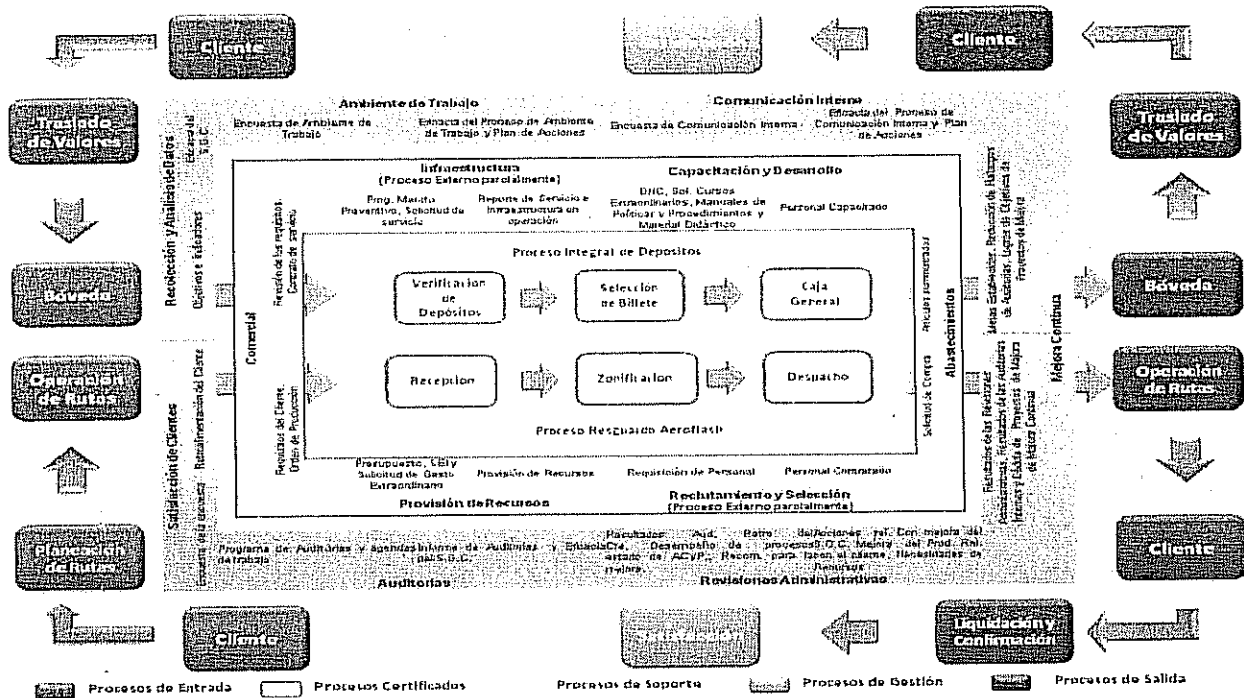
Cliente

Cliente

Traslado de Valores

Traslado de Valores

Bóveda

Bóveda

Operación de Rutas

Operación de Rutas

Planeación de Rutas

Cliente

Cliente

Liquidación y Confirmación

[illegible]

Ambiente de Trabajo

Encuesta de Ambiente de Trabajo

Eficacia del Proceso de Ambiente de Trabajo y Plan de Acciones

Comunicación Interna

Encuesta de Comunicación Interna

Eficacia del Proceso de Comunicación Interna y Plan de Acciones

Recolección y Análisis de Datos

Eficacia del S.G.C.

Objetivos e Indicadores

Infraestructura (Proceso Externo parcialmente)

Prog. Mantto Preventivo, Solicitud de servicio

Reporte de Servicio e Infraestructura en operación

Capacitación y Desarrollo

DNC, Sol. Cursos Extraordinarios, Manuales de Políticas y Procedimientos y Material Didáctico

Personal Capacitado

Comercial

Revisión de los requisitos, Contrato de servicio

Requisitos del Cliente, Orden de Producción

Proceso Integral de Depositos

Verificación de Depósitos

Selección de Billete

Caja General

Recepción

Zonificación

Despacho

Proceso Resguardo Aeroflash

Abastecimientos

Artículos suministrados

Solicitud de Compra

Juntas Establecidas, Reducción de Hallazgos de Auditorías, Logro de Objetivos de Proyectos de Mejora

Mejora Continua

Resultados de las Revisiones Administrativas, Resultados de las Auditorías Internas y Estado de Proyectos de Mejora Continua

Satisfacción de Clientes

Retroalimentación del Cliente

Encuesta de la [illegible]

Presupuesto, CEI y Solicitud de Gasto Extraordinario

Provisión de Recursos

Requisición de Personal

Personal Contratado

Provisión de Recursos

Reclutamiento y Selección (Proceso Externo parcialmente)

Programa de Auditorías y agenda de trabajo

Informe de Auditorías y Eficacia del S.G.C.

Resultados Aud. Retro. Del Cliente, Desempeño de procesos, O.C. Estado de ACyP, Recom. para la mejora

Acciones rel. Con mejora del Prod. Rel. Nececidades de Recursos

Auditorías

Revisiones Administrativas

Procesos de Entrada

Procesos Certificados

Procesos de Soporte

Procesos de Gestión

Procesos de Salida